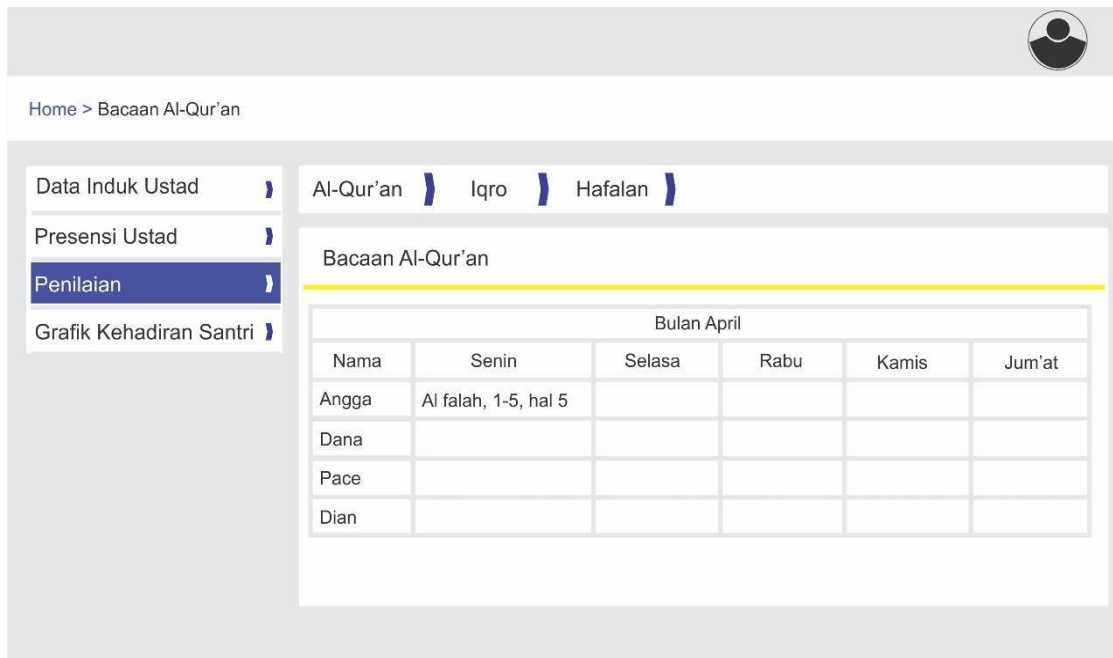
Home > Bacaan Al-Qur'an

Data Induk Ustad
Presensi Ustad
Penilaian
Grafik Kehadiran Santri

Al-Qur'an
Iqro
Hafalan

Bacaan Al-Qur'an

| Bulan April | | | | | |
|---|---|---|---|---|---|
| Nama | Senin | Selasa | Rabu | Kamis | Jum'at |
| Angga | Al falah, 1-5, hal 5 | | | | |
| Dana | | | | | |
| Pace | | | | | |
| Dian | | | | | |